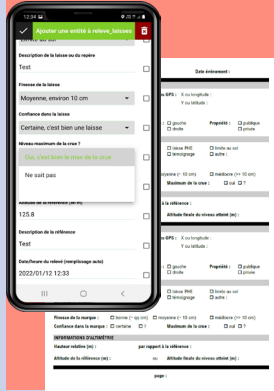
12:34

Ajouter une entité à releve_laisses

Description de la laisse ou du repère

Test

Finesse de la laisse

Moyenne, environ 10 cm

Confiance dans la laisse

Certaine, c'est bien une laisse

Niveau maximum de la crue ?

Oui, c'est bien le max de la crue

Ne sait pas

Altitude de la référence (en m)

125.8

Description de la référence

Test

Date/heure du relevé (remplissage auto)

2022/01/12 12:33

Date événement :

u GPS : X ou longitude :

Y ou latitude :

☐ gauche ☐ droite

Propriété : ☐ publique ☐ privée

☐ laisse PHE ☐ témoignage

☐ limite au sol ☐ autre :

moyenne (~ 10 cm) ☐ médiocre (>= 10 cm)

Maximum de la crue : ☐ oui ☐ ?

à la référence :

Altitude finale du niveau atteint (m) :

u GPS : X ou longitude :

Y ou latitude :

☐ gauche ☐ droite

Propriété : ☐ publique ☐ privée

☐ laisse PHE ☐ témoignage

☐ limite au sol ☐ autre :

moyenne (~ 10 cm) ☐ médiocre (>= 10 cm)

Maximum de la crue : ☐ oui ☐ ?

à la référence :

Altitude finale du niveau atteint (m) :

Finesse de la marque : ☐ bonne (~ qq cm) ☐ moyenne (~ 10 cm) ☐ médiocre (>= 10 cm)

Confiance dans la marque : ☐ certaine ☐ ? Maximum de la crue : ☐ oui ☐ ?

INFORMATIONS D'ALTIMÉTRIE

Hauteur relative (m) : par rapport à la référence :

Altitude de la référence (m) : Altitude finale du niveau atteint (m) :

page :